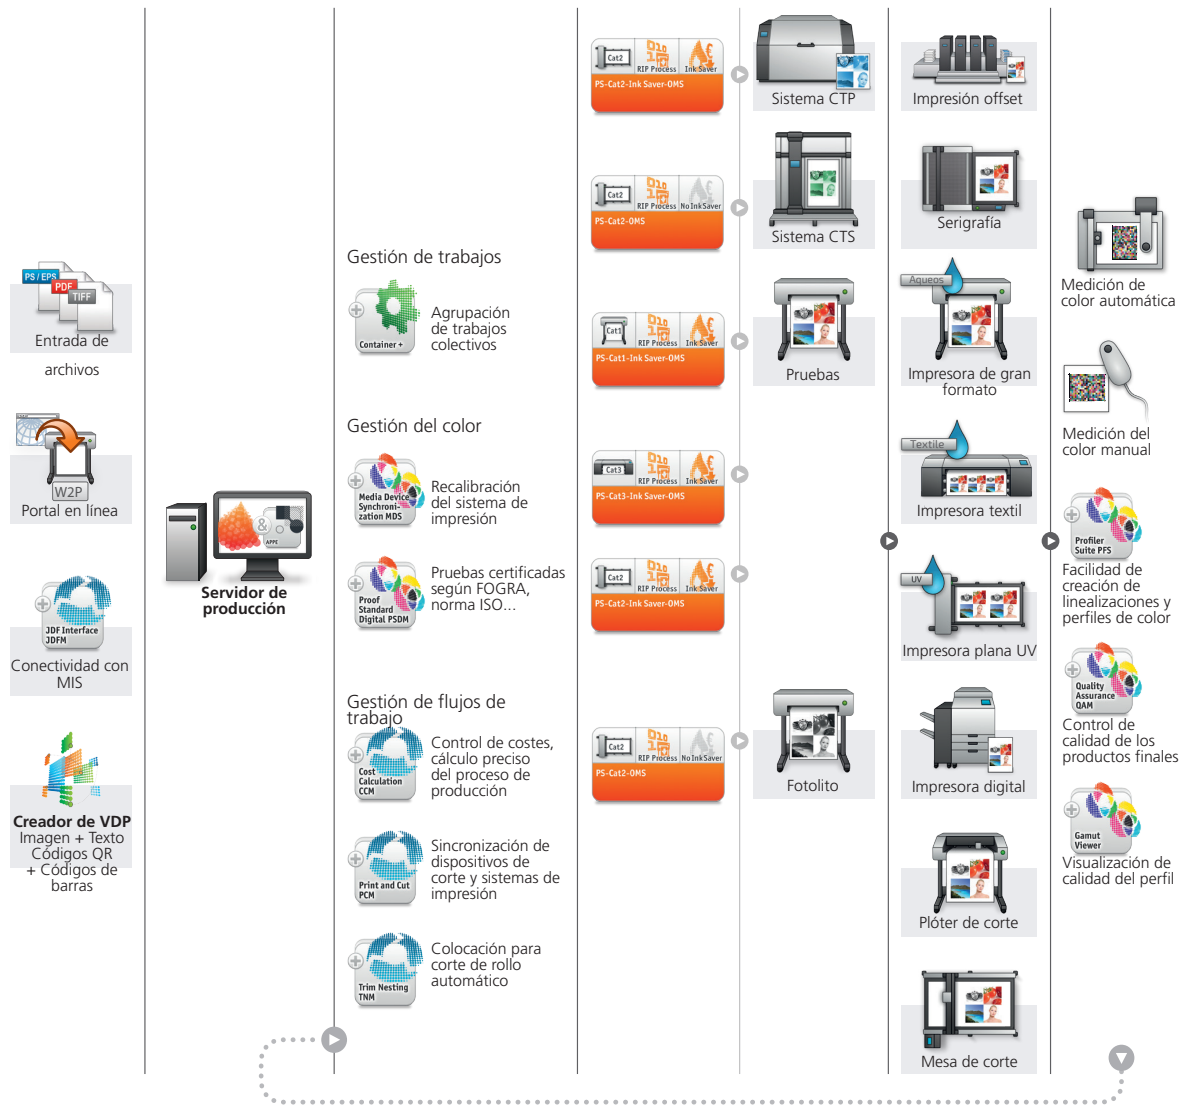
PS / EPS
PDF
TIFF
Entrada de archivos

W2P
Portal en línea

JDF Interface JDFM
Conectividad con MIS

Creador de VDP
Imagen + Texto
Códigos QR
+ Códigos de barras

APPE
Servidor de producción

Gestión de trabajos

Container +
Agrupación de trabajos colectivos

Gestión del color

Media Device Synchronization MDS
Recalibración del sistema de impresión

Proof Standard Digital PSDM
Pruebas certificadas según FOGRA, norma ISO...

Gestión de flujos de trabajo

Cost Calculation CCM
Control de costes, cálculo preciso del proceso de producción

Print and Cut PCM
Sincronización de dispositivos de corte y sistemas de impresión

Trim Nesting TNM
Colocación para corte de rollo automático

Cat2 RIP Process Ink Saver
PS-Cat2-Ink Saver-OMS

Cat2 RIP Process No Ink Saver
PS-Cat2-OMS

Cat1 RIP Process Ink Saver
PS-Cat1-Ink Saver-OMS

Cat3 RIP Process Ink Saver
PS-Cat3-Ink Saver-OMS

Cat2 RIP Process Ink Saver
PS-Cat2-Ink Saver-OMS

Cat2 RIP Process No Ink Saver
PS-Cat2-OMS

Sistema CTP

Sistema CTS

Pruebas

Fotolito

Impresión offset

Serigrafía

Aqueos
Impresora de gran formato

Textile
Impresora textil

UV
Impresora plana UV

Impresora digital

Plóter de corte

Mesa de corte

Medición de color automática

Medición del color manual

Profiler Suite PFS
Facilidad de creación de linealizaciones y perfiles de color

Quality Assurance QAM
Control de calidad de los productos finales

Gamut Viewer
Visualización de calidad del perfil